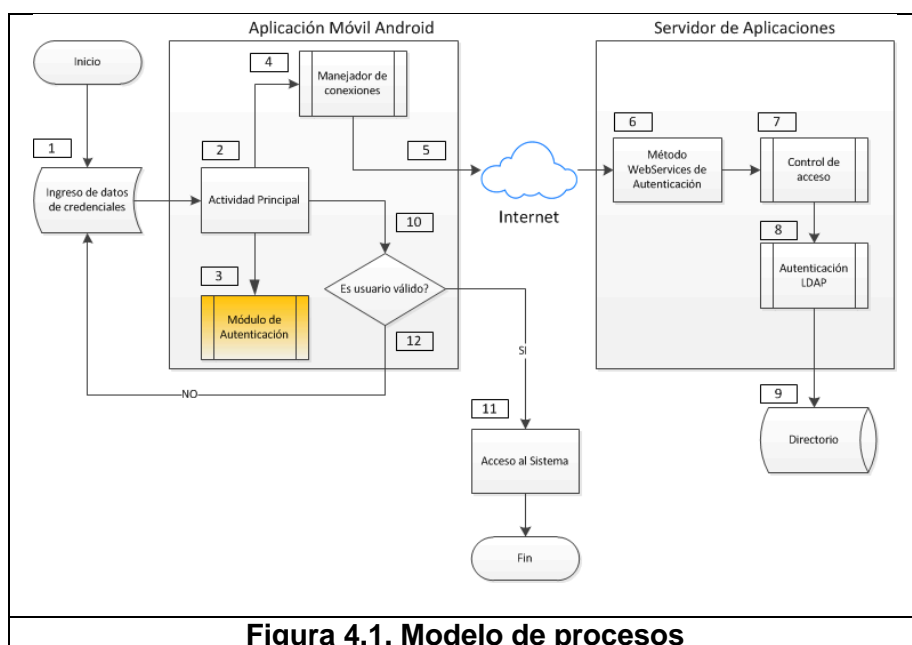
Aplicación Móvil Android

Servidor de Aplicaciones

Inicio

4

Manejador de conexiones

1

2

5

6

Método WebServices de Autenticación

7

Control de acceso

Ingreso de datos de credenciales

Actividad Principal

Internet

10

8

3

Es usuario válido?

Autenticación LDAP

Módulo de Autenticación

12

SI

NO

9

11

Directorio

Acceso al Sistema

Fin

Figura 4.1. Modelo de procesos